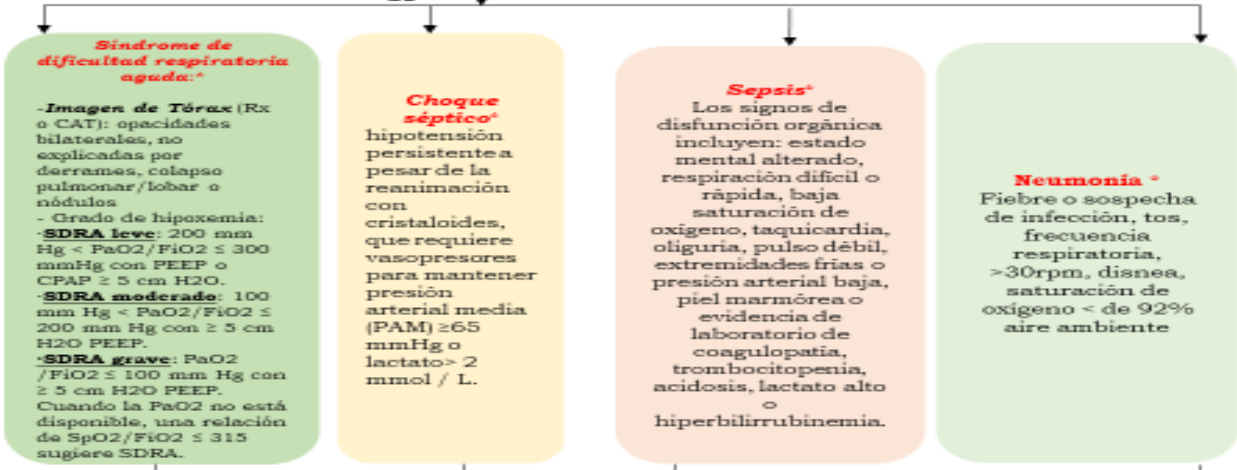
Síndrome de dificultad respiratoria aguda:*

-Imagen de Tórax (Rx o CAT): opacidades bilaterales, no explicadas por derrames, colapso pulmonar/lobar o nódulos
- Grado de hipoxemia:
-SDRA leve: 200 mm Hg < PaO2/FiO2 ≤ 300 mmHg con PEEP o CPAP ≥ 5 cm H2O.
-SDRA moderado: 100 mm Hg < PaO2/FiO2 ≤ 200 mm Hg con ≥ 5 cm H2O PEEP.
-SDRA grave: PaO2 /FiO2 ≤ 100 mm Hg con ≥ 5 cm H2O PEEP.
Cuando la PaO2 no está disponible, una relación SpO2/FiO2 ≤ 315 sugiere SDRA.

Choque séptico*
hipotensión persistente a pesar de la reanimación con cristaloides, que requiere vasopresores para mantener presión arterial media (PAM) ≥65 mmHg o lactato> 2 mmol / L.

Sepsis*
Los signos de disfunción orgánica incluyen: estado mental alterado, respiración difícil o rápida, baja saturación de oxígeno, taquicardia, oliguria, pulso débil, extremidades frías o presión arterial baja, piel marmórea o evidencia de laboratorio de coagulopatía, trombocitopenia, acidosis, lactato alto o hiperbilirrubinemia.

Neumonía *
Fiebre o sospecha de infección, tos, frecuencia respiratoria, >30rpm, disnea, saturación de oxígeno < de 92% aire ambiente